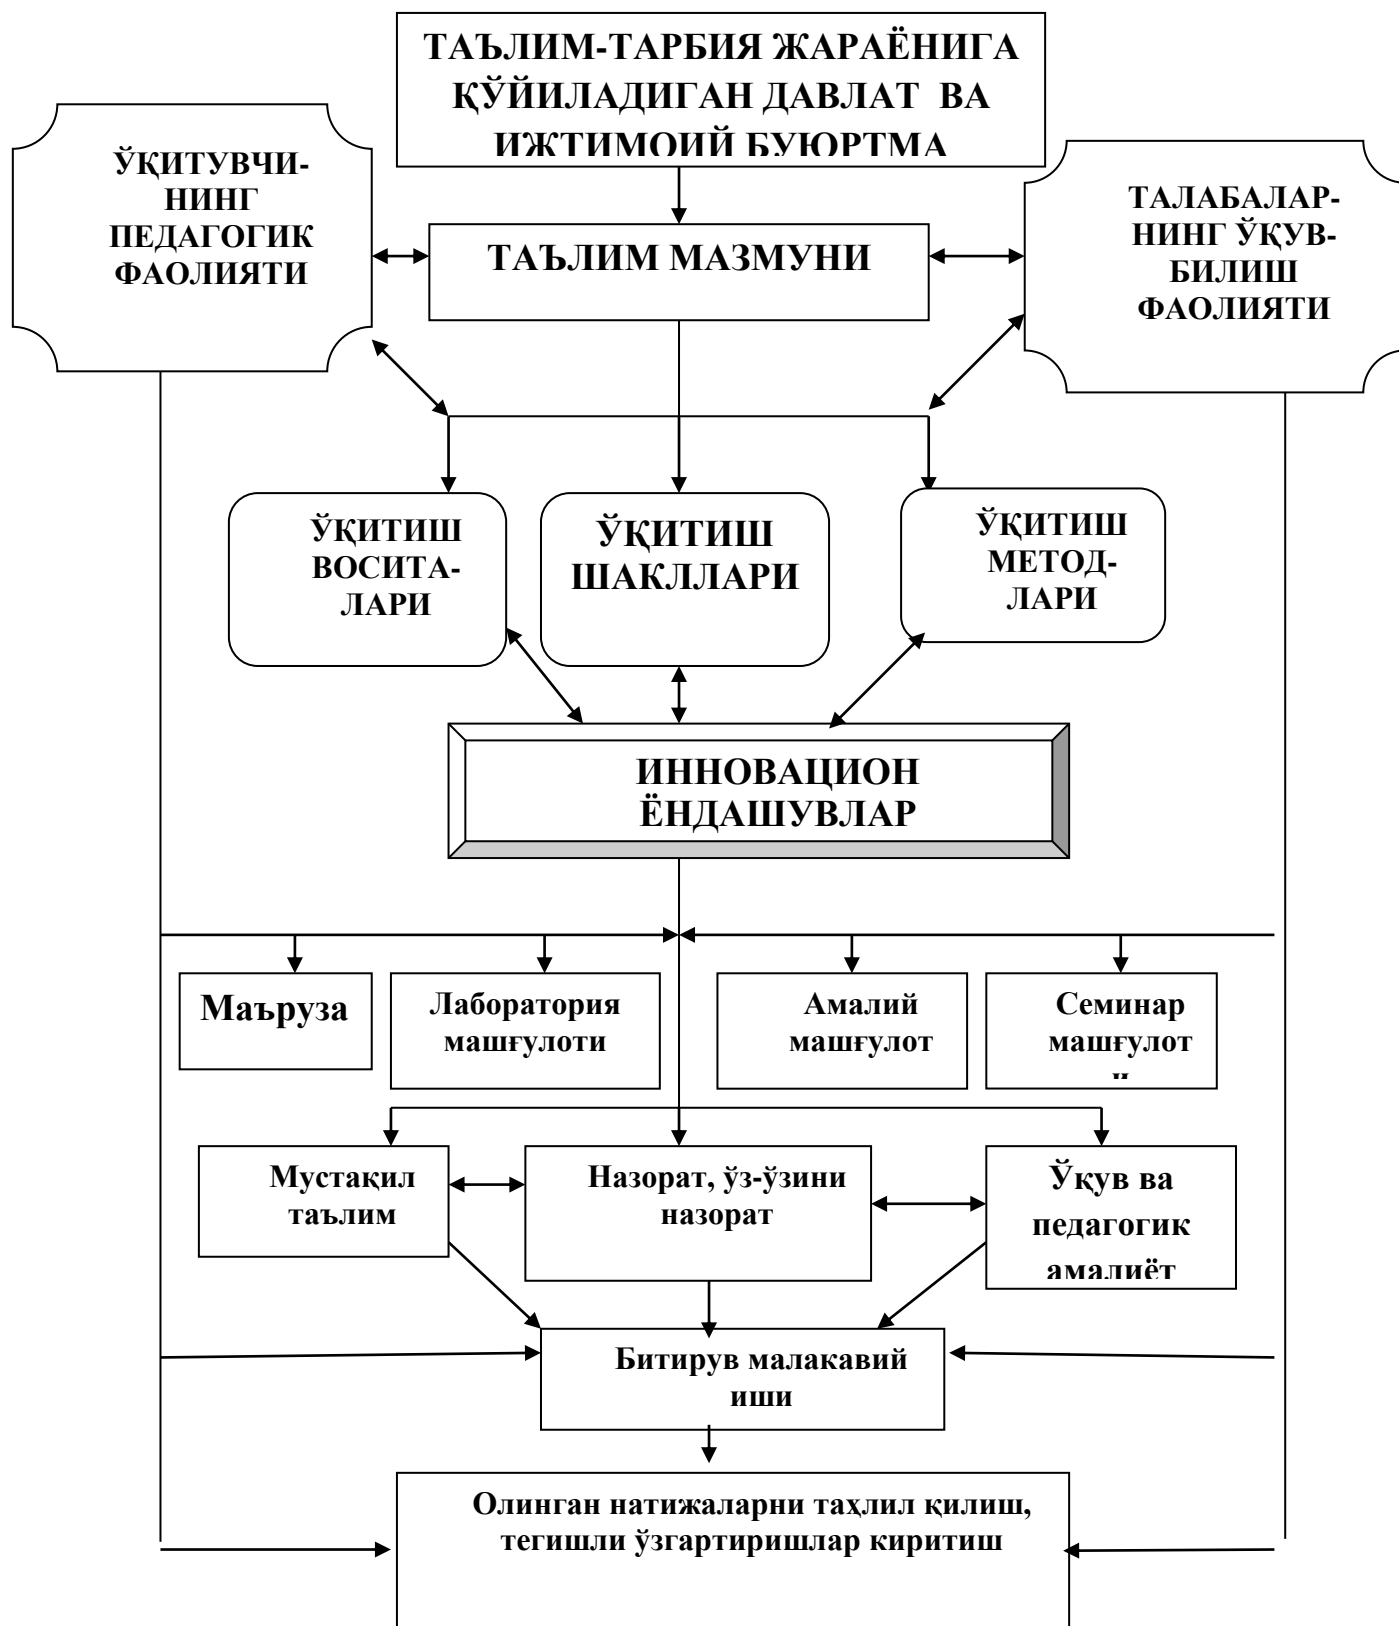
ТАЪЛИМ-ТАРБИЯ ЖАРАЁНИГА ҚЎЙИЛАДИГАН ДАВЛАТ ВА ИЖТИМОИЙ БУЮРТМА

ЎҚИТУВЧИНИНГ ПЕДАГОГИК ФАОЛИЯТИ

ТАЪЛИМ МАЗМУНИ

ТАЛАБАЛАРНИНГ ЎҚУВ-БИЛИШ ФАОЛИЯТИ

ЎҚИТИШ ВОСИТАЛАРИ

ЎҚИТИШ ШАКЛЛАРИ

ЎҚИТИШ МЕТОДЛАРИ

ИННОВАЦИОН ЁНДАШУВЛАР

Маъруза

Лаборатория машғулоти

Амалий машғулот

Семинар машғулот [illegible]

Мустақил таълим

Назорат, ўз-ўзини назорат

Ўқув ва педагогик амалиёт

Битирув малакавий иши

Олинган натижаларни таҳлил қилиш, тегишли ўзгартиришлар киритиш